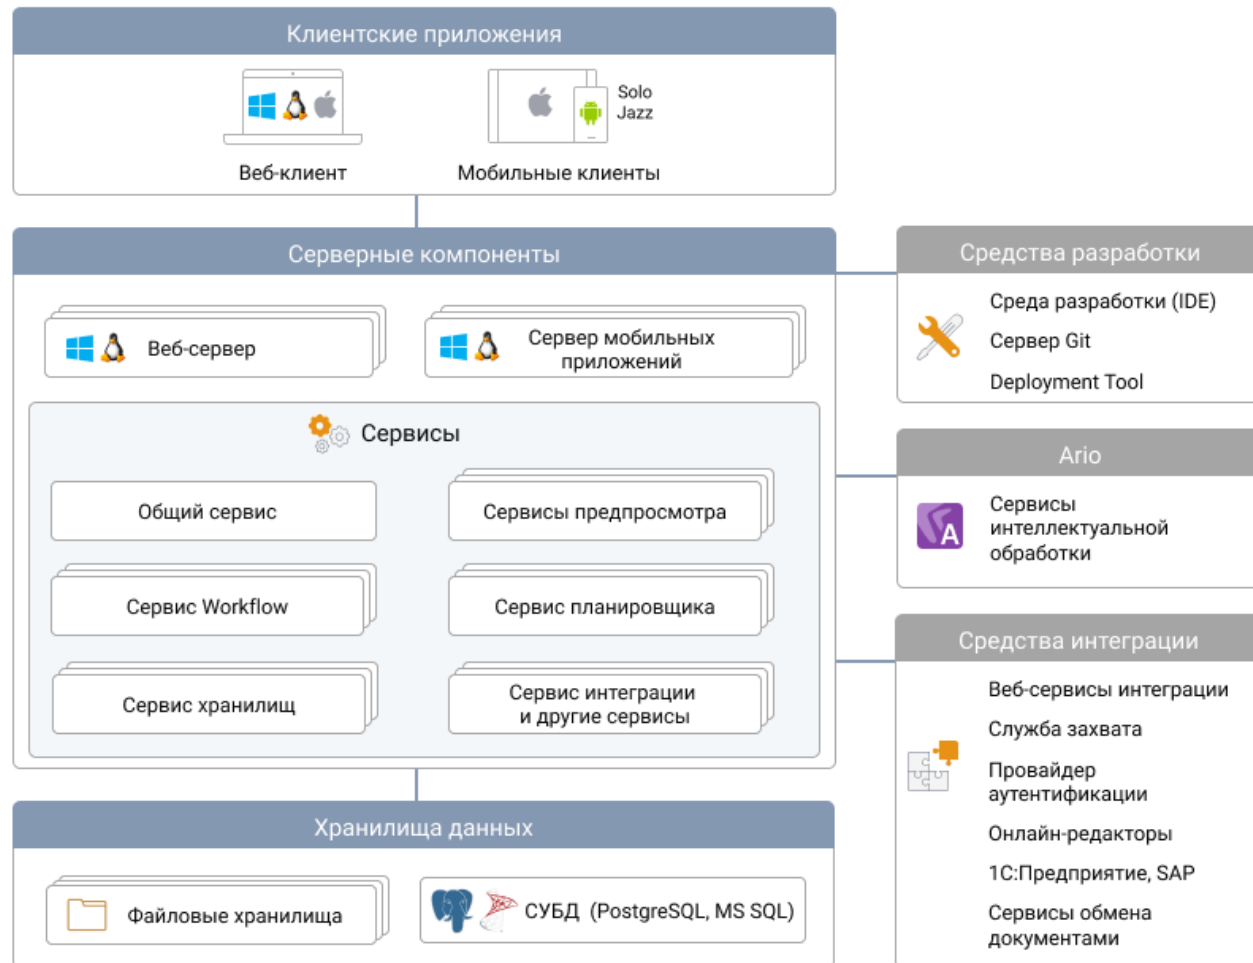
Клиентские приложения

Solo
Jazz

Веб-клиент

Мобильные клиенты

Серверные компоненты

Веб-сервер

Сервер мобильных приложений

Сервисы

Общий сервис

Сервисы предпросмотра

Сервис Workflow

Сервис планировщика

Сервис хранилищ

Сервис интеграции и другие сервисы

Хранилища данных

Файловые хранилища

СУБД (PostgreSQL, MS SQL)

Средства разработки

Среда разработки (IDE)

Сервер Git

Deployment Tool

Ario

Сервисы интеллектуальной обработки

Средства интеграции

Веб-сервисы интеграции

Служба захвата

Провайдер аутентификации

Онлайн-редакторы

1С:Предприятие, SAP

Сервисы обмена документами